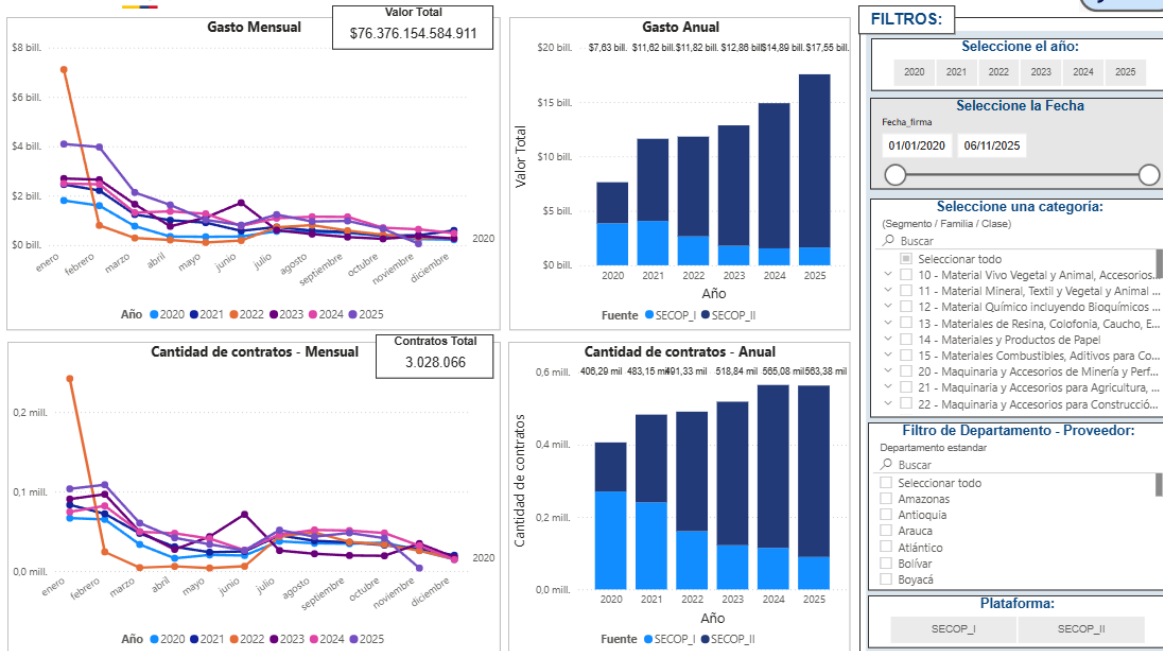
Gasto Mensual

Valor Total
$76.376.154.584.911

$8 bill.
$6 bill.
$4 bill.
$2 bill.
$0 bill.

enero febrero marzo abril mayo junio julio agosto septiembre octubre noviembre diciembre

2020

Año 2020 2021 2022 2023 2024 2025

Gasto Anual

$20 bill.
$15 bill.
$10 bill.
$5 bill.
$0 bill.

$7,63 bill. $11,62 bill. $11,82 bill. $12,86 bill. $14,89 bill. $17,55 bill.

Valor Total

2020 2021 2022 2023 2024 2025
Año

Fuente SECOP_I SECOP_II

FILTROS:

Seleccione el año:
2020 2021 2022 2023 2024 2025

Seleccione la Fecha
Fecha_firma
01/01/2020 06/11/2025

Seleccione una categoría:
(Segmento / Familia / Clase)
Buscar
Seleccionar todo
10 - Material Vivo Vegetal y Animal, Accesorios...
11 - Material Mineral, Textil y Vegetal y Animal ...
12 - Material Químico incluyendo Bioquímicos ...
13 - Materiales de Resina, Colofonia, Caucho, E...
14 - Materiales y Productos de Papel
15 - Materiales Combustibles, Aditivos para Co...
20 - Maquinaria y Accesorios de Minería y Perf...
21 - Maquinaria y Accesorios para Agricultura, ...
22 - Maquinaria y Accesorios para Construcció...

Cantidad de contratos - Mensual

Contratos Total
3.028.066

0,2 mill.
0,1 mill.
0,0 mill.

enero febrero marzo abril mayo junio julio agosto septiembre octubre noviembre diciembre

2020

Año 2020 2021 2022 2023 2024 2025

Cantidad de contratos - Anual

0,6 mill.
0,4 mill.
0,2 mill.
0,0 mill.

406,29 mil 483,15 mil 491,33 mil 518,84 mil 565,08 mil 563,38 mil

Cantidad de contratos

2020 2021 2022 2023 2024 2025
Año

Fuente SECOP_I SECOP_II

Filtro de Departamento - Proveedor:
Departamento estandar
Buscar
Seleccionar todo
Amazonas
Antioquia
Arauca
Atlántico
Bolívar
Boyacá

Plataforma:
SECOP_I SECOP_II